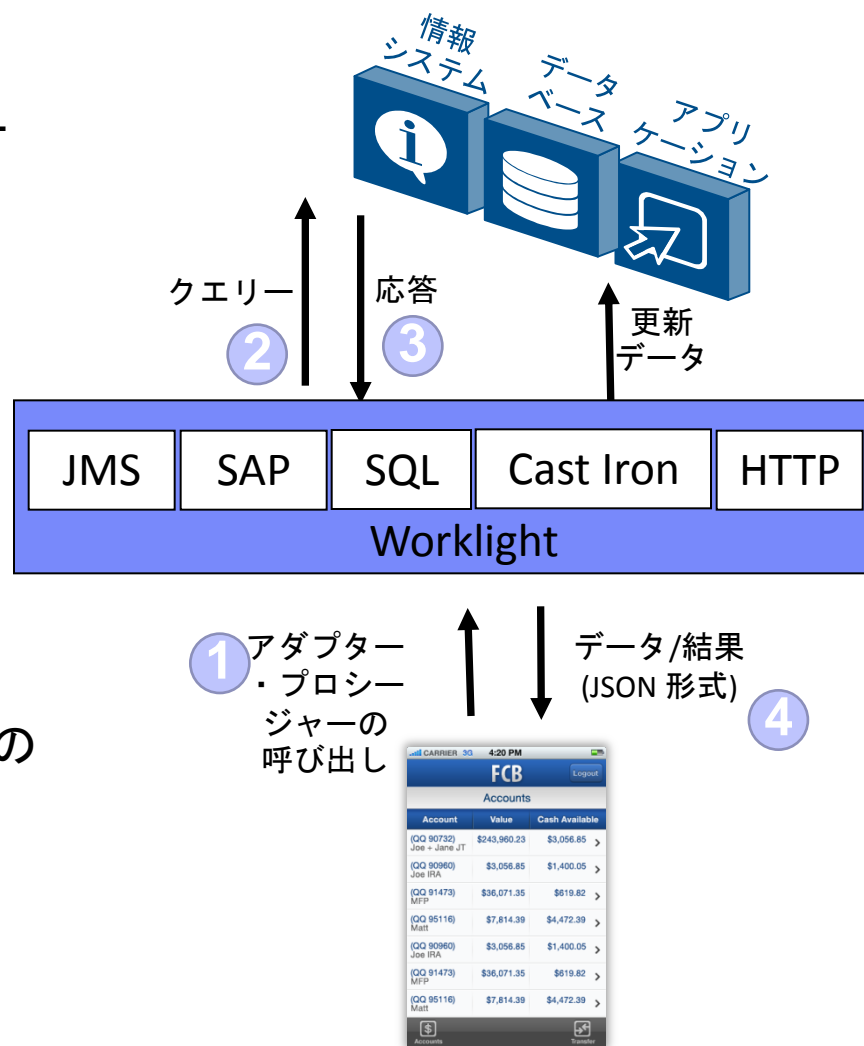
情報システム

データベース

アプリケーション

クエリー

2

応答

3

更新データ

JMS

SAP

SQL

Cast Iron

HTTP

Worklight

1 アダプター・プロシージャーの呼び出し

データ/結果 (JSON 形式)

4

の

CARRIER 3G 4:20 PM

FCB

Logout

Accounts

| Account | Value | Cash Available |
|---|---|---|
| (QQ 90732) Joe + Jane JT | \$243,960.23 | \$3,056.85 |
| (QQ 90960) Joe IRA | \$3,056.85 | \$1,400.05 |
| (QQ 91473) MFP | \$36,071.35 | \$619.82 |
| (QQ 95116) Matt | \$7,814.39 | \$4,472.39 |
| (QQ 90960) Joe IRA | \$3,056.85 | \$1,400.05 |
| (QQ 91473) MFP | \$36,071.35 | \$619.82 |
| (QQ 95116) Matt | \$7,814.39 | \$4,472.39 |

Accounts

Transfer